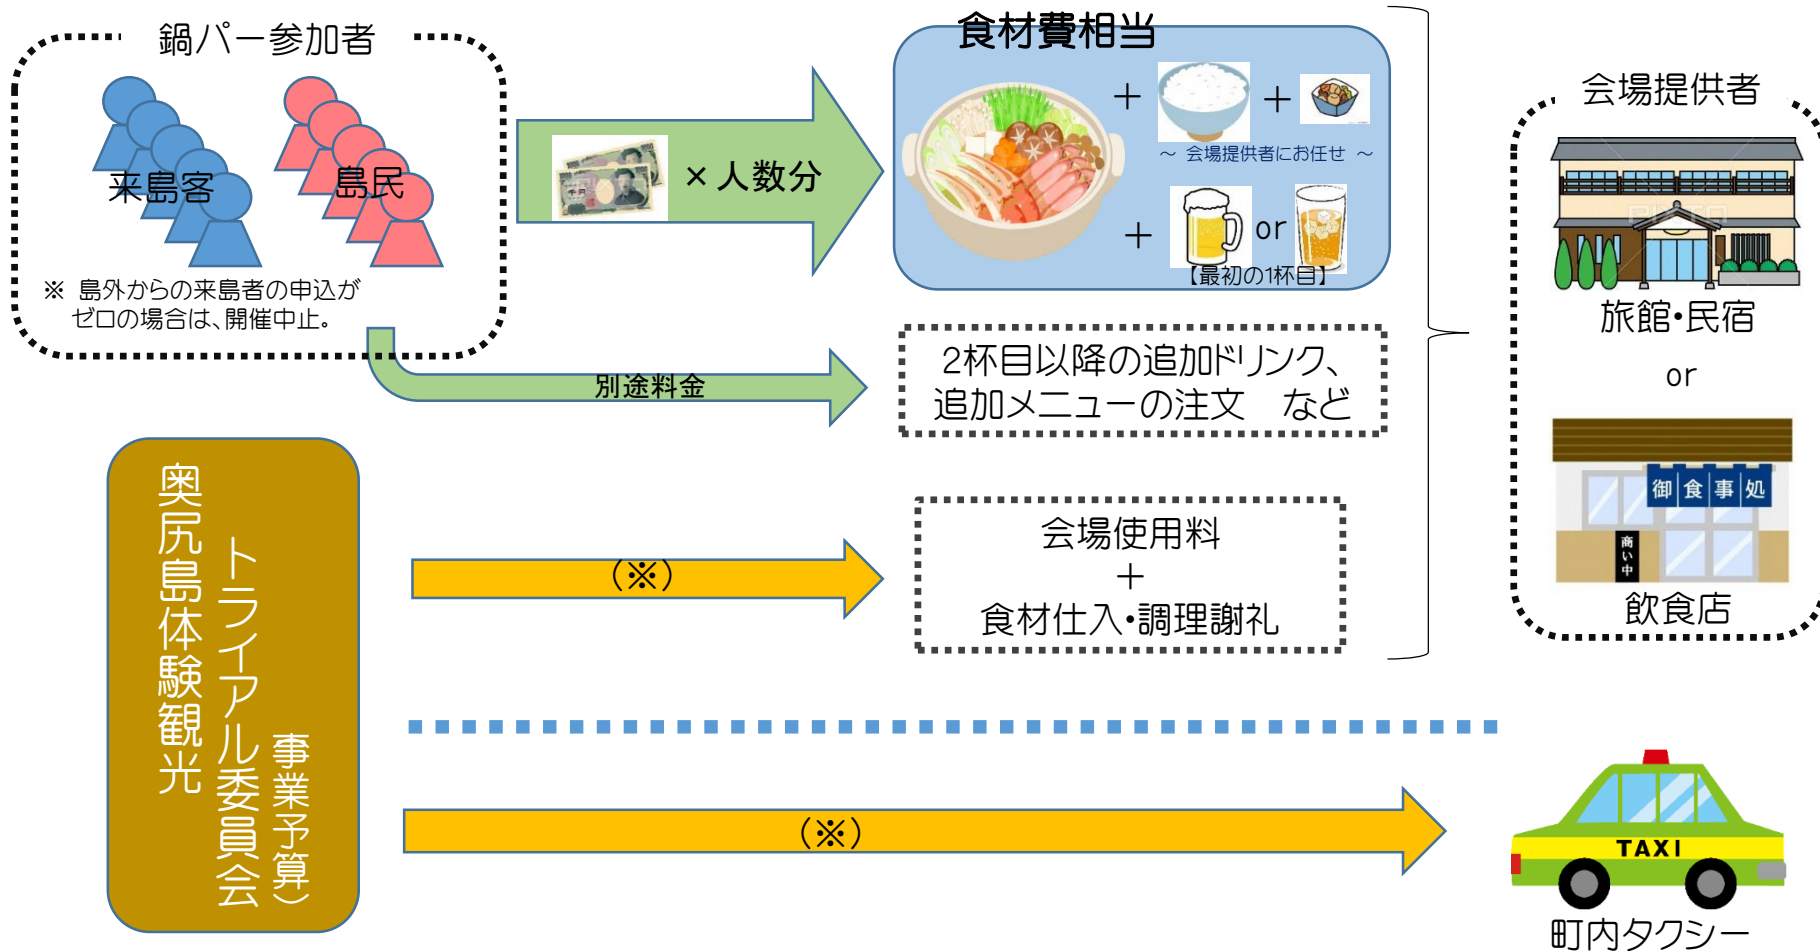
鍋パー参加者

来島客

島民

※ 島外からの来島者の申込がゼロの場合は、開催中止。

× 人数分

食材費相当

＋

＋

～ 会場提供者にお任せ ～

＋

or

【最初の1杯目】

別途料金

2杯目以降の追加ドリンク、追加メニューの注文　など

会場提供者

旅館•民宿

or

御 食 事 処

商い中

飲食店

奥尻島体験観光

トライアル委員会

（事業予算）

（※）

会場使用料
＋
食材仕入•調理謝礼

（※）

TAXI

町内タクシー